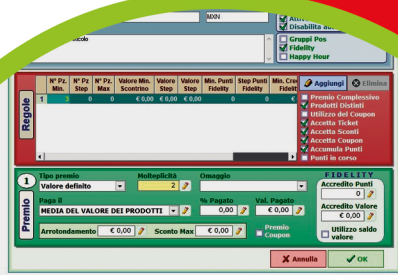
MXN
Attivo
Disabilita au
Gruppi Pos
Fidelity
Happy Hour
icolo

Regole

| | Nº Pz. Min. | Nº Pz Step | Nº Pz Max | Valore Min. Scontrino | Valore Step | Valore Max | Min. Punti Fidelity | Step Punti Fidelity | Min. Cre Fidelity |
|---|---|---|---|---|---|---|---|---|---|
| 1 | 3 | 0 | 0 | € 0,00 | € 0,00 | € 0,00 | 0 | 0 | € 0 |

Aggiungi
Elimina
Premio Complessivo
Prodotti Distinti
Utilizzo del Coupon
Accetta Ticket
Accetta Sconti
Accetta Coupon
Accumula Punti
Punti in corso

Premio
1
Tipo premio
Valore definito
Molteplicità
2
Omaggio
Paga il
MEDIA DEL VALORE DEI PRODOTTI
% Pagato
0,00
Val. Pagato
€ 0,00
Arrotondamento
€ 0,00
Sconto Max
€ 0,00
Premio Coupon
FIDELITY
Accredito Punti
0
Accredito Valore
€ 0,00
Utilizzo saldo valore

Annulla
OK